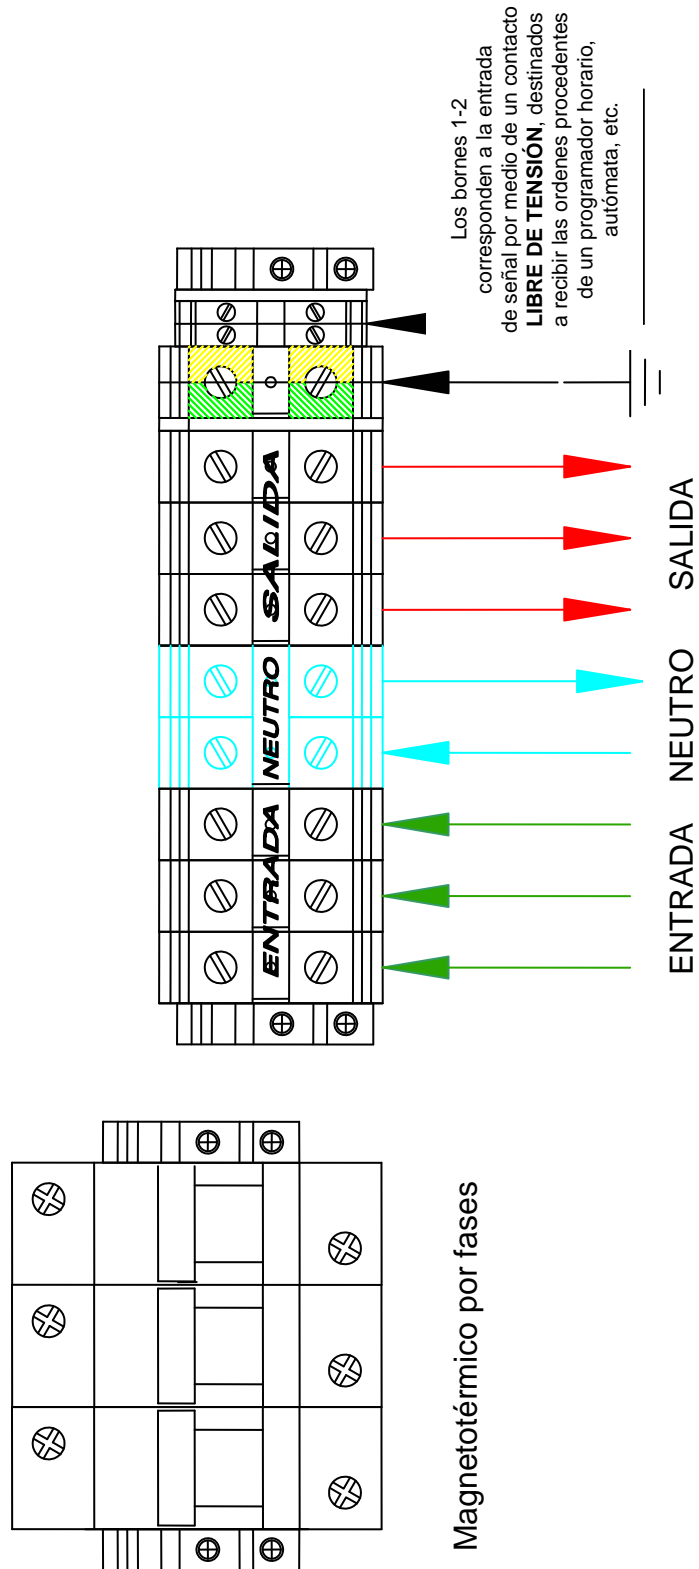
Los bornes 1-2 corresponden a la entrada de señal por medio de un contacto **LIBRE DE TENSIÓN**, destinados a recibir las ordenes procedentes de un programador horario, autómata, etc.

SALIDA

NEUTRO

ENTRADA

ENTRADA

NEUTRO

SALIDA

Magnetotérmico por fases